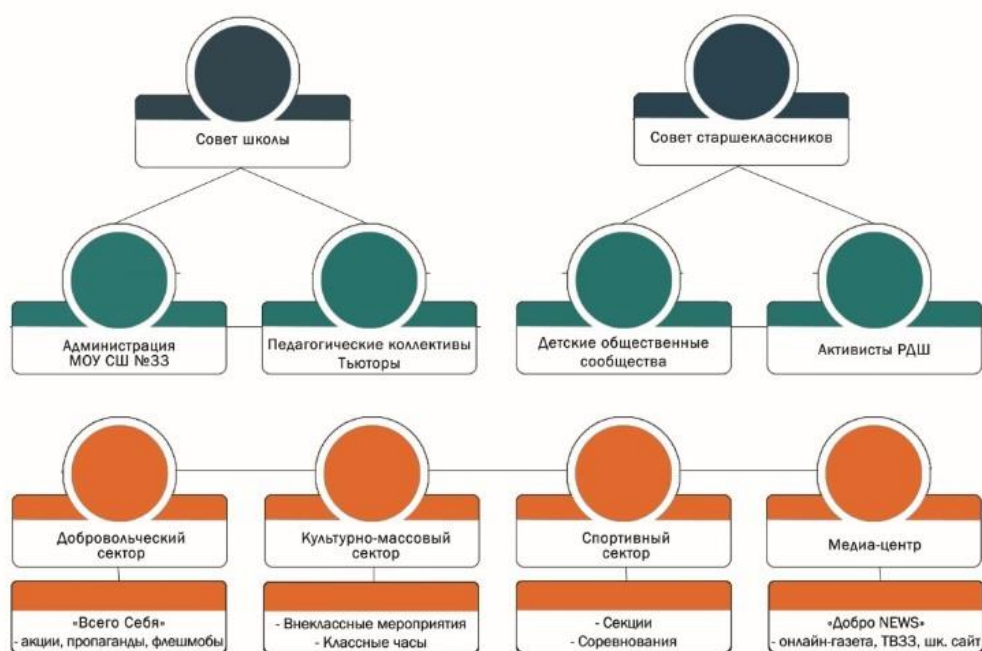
Совет школы

Совет старшеклассников

Администрация МОУ СШ №33

Педагогические коллективы Тьюторы

Детские общественные сообщества

Активисты РДШ

Добровольческий сектор

«Всего Себя»
- акции, пропаганды, флешмобы

Культурно-массовый сектор

- Внеклассные мероприятия
- Классные часы

Спортивный сектор

- Секции
- Соревнования

Медиа-центр

«Добро NEWS»
- онлайн-газета, ТВ33, шк. сайт